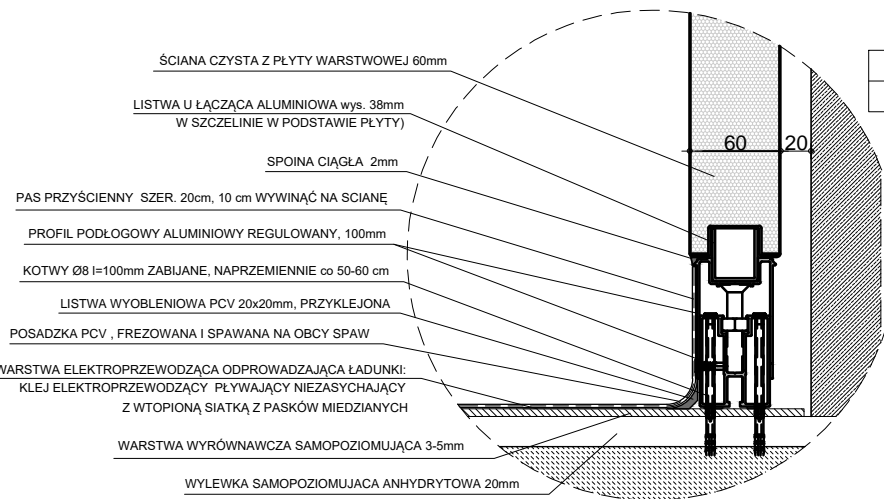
ŚCIANA CZYSTA Z PŁYTY WARSTWOWEJ 60mm

LISTWA U ŁĄCZĄCA ALUMINIOWA wys. 38mm
W SZCZELINIE W PODSTAWIE PŁYTY)

SPOINA CIĄGŁA 2mm

PAS PRZYŚCIENNY SZER. 20cm, 10 cm WYWINĄĆ NA SCIANĘ

PROFIL PODŁOGOWY ALUMINIOWY REGULOWANY, 100mm

KOTWY Ø8 l=100mm ZABIJANE, NAPRZEMIENNIE co 50-60 cm

LISTWA WYOBLENIOWA PCV 20x20mm, PRZYKLEJONA

POSADZKA PCV , FREZOWANA I SPAWANA NA OBCY SPAW

WARSTWA ELEKTROPRZEWODZĄCA ODPROWADZAJĄCA ŁADUNKI:
KLEJ ELEKTROPRZEWODZĄCY PŁYWAJĄCY NIEZASYCHAJĄCY
Z WTOPIONĄ SIATKĄ Z PASKÓW MIEDZIANYCH

WARSTWA WYRÓWNAWCZA SAMOPOZIOMUJĄCA 3-5mm

WYLEWKA SAMOPOZIOMUJACA ANHYDRYTOWA 20mm

60

20